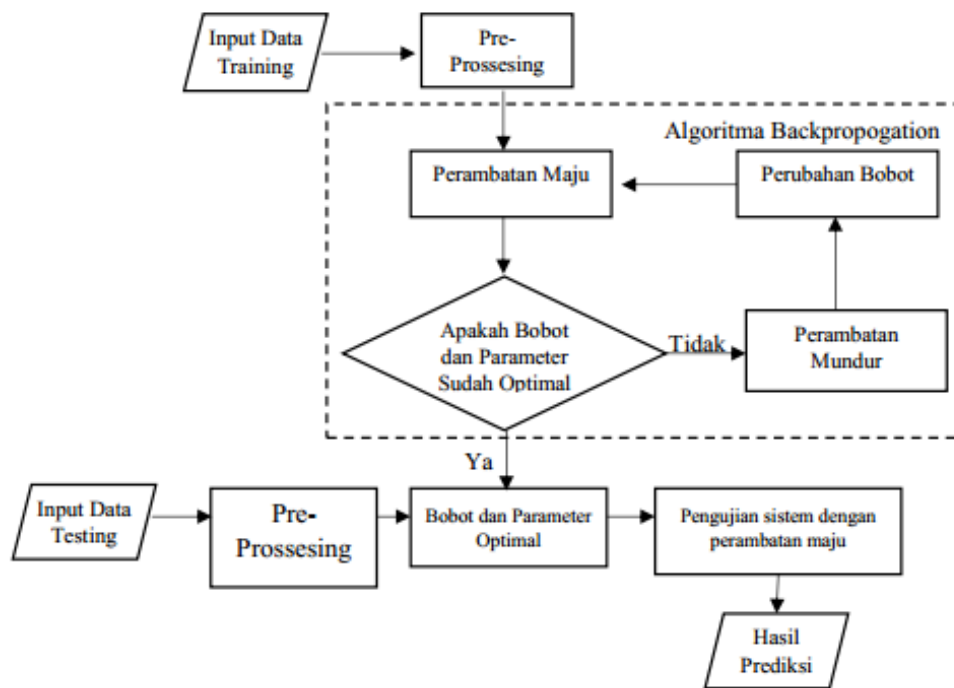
Input Data Training

Pre-Prossesing

Algoritma Backpropogation

Perambatan Maju

Perubahan Bobot

Apakah Bobot dan Parameter Sudah Optimal

Tidak

Perambatan Mundur

Ya

Input Data Testing

Pre-Prossesing

Bobot dan Parameter Optimal

Pengujian sistem dengan perambatan maju

Hasil Prediksi